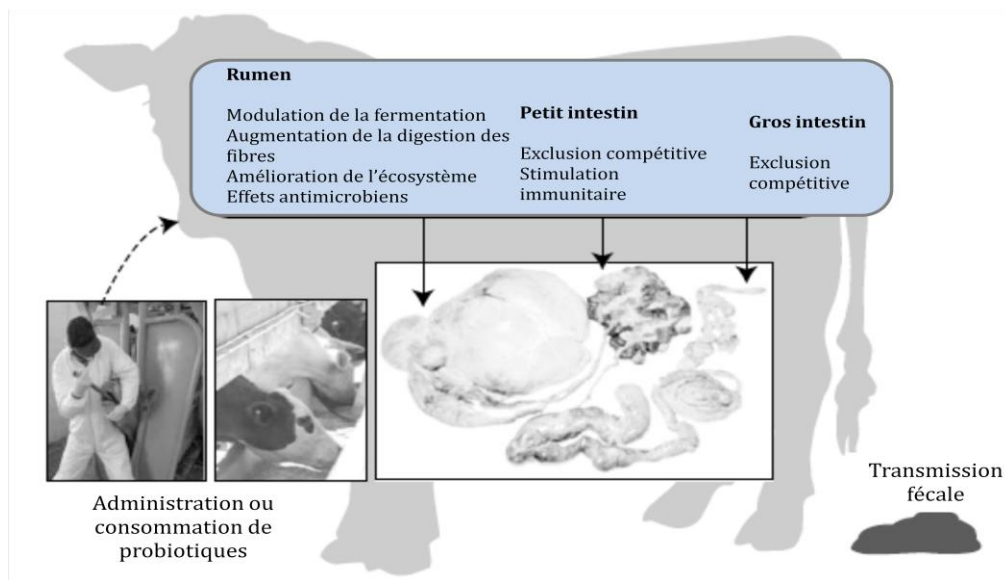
Rumen

Modulation de la fermentation
Augmentation de la digestion des fibres
Amélioration de l'écosystème
Effets antimicrobiens

Petit intestin

Exclusion compétitive
Stimulation immunitaire

Gros intestin

Exclusion compétitive

Administration ou consommation de probiotiques

Transmission fécale